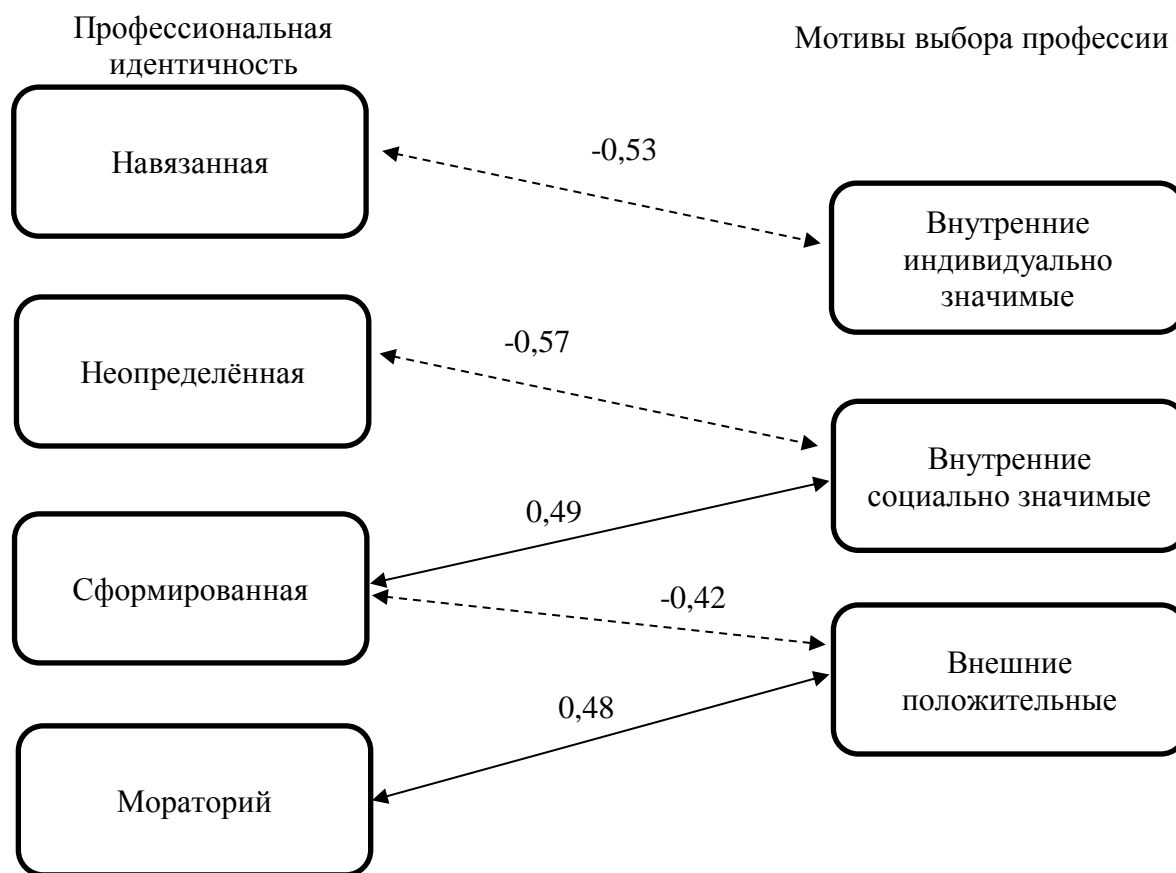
Профессиональная идентичность

Мотивы выбора профессии

Навязанная

-0,53

Внутренние индивидуально значимые

Неопределённая

-0,57

Внутренние социально значимые

0,49

Сформированная

-0,42

Внешние положительные

0,48

Мораторий